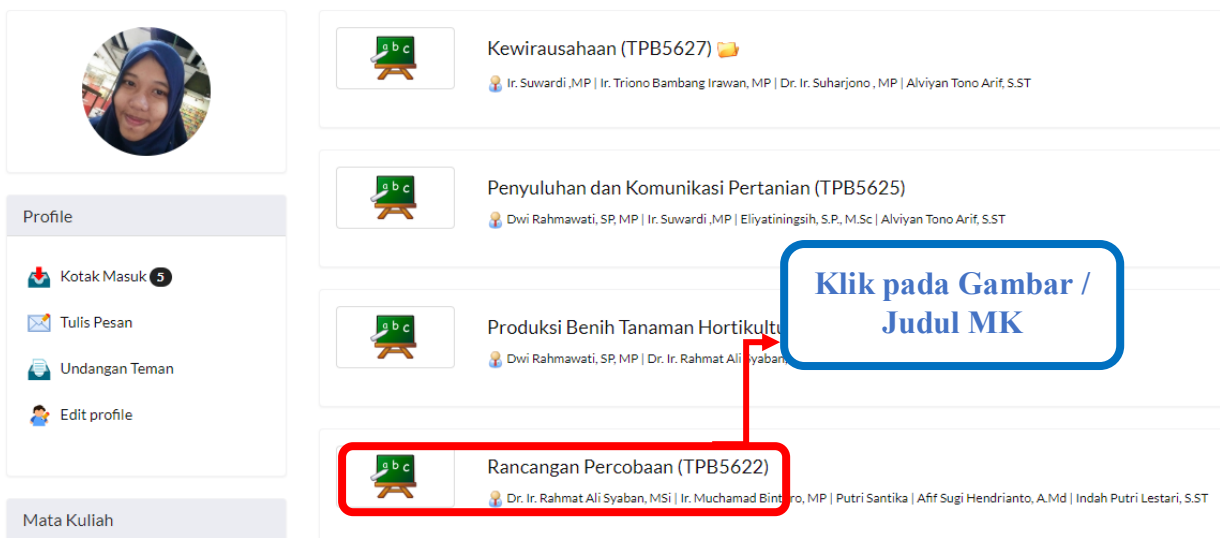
Profile

Kotak Masuk 5

Tulis Pesan

Undangan Teman

Edit profile

Mata Kuliah

abc

Kewirausahaan (TPB5627)

Ir. Suwardi ,MP | Ir. Triono Bambang Irawan, MP | Dr. Ir. Suharjono , MP | Alviyan Tono Arif, S.ST

abc

Penyuluhan dan Komunikasi Pertanian (TPB5625)

Dwi Rahmawati, SP, MP | Ir. Suwardi ,MP | Eliyatiningsih, S.P., M.Sc | Alviyan Tono Arif, S.ST

abc

Produksi Benih Tanaman Hortikultu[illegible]

Dwi Rahmawati, SP, MP | Dr. Ir. Rahmat Ali Syaban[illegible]

Klik pada Gambar / Judul MK

abc

Rancangan Percobaan (TPB5622)

Dr. Ir. Rahmat Ali Syaban, MSi | Ir. Muchamad Bint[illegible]o, MP | Putri Santika | Afif Sugi Hendrianto, A.Md | Indah Putri Lestari, S.ST